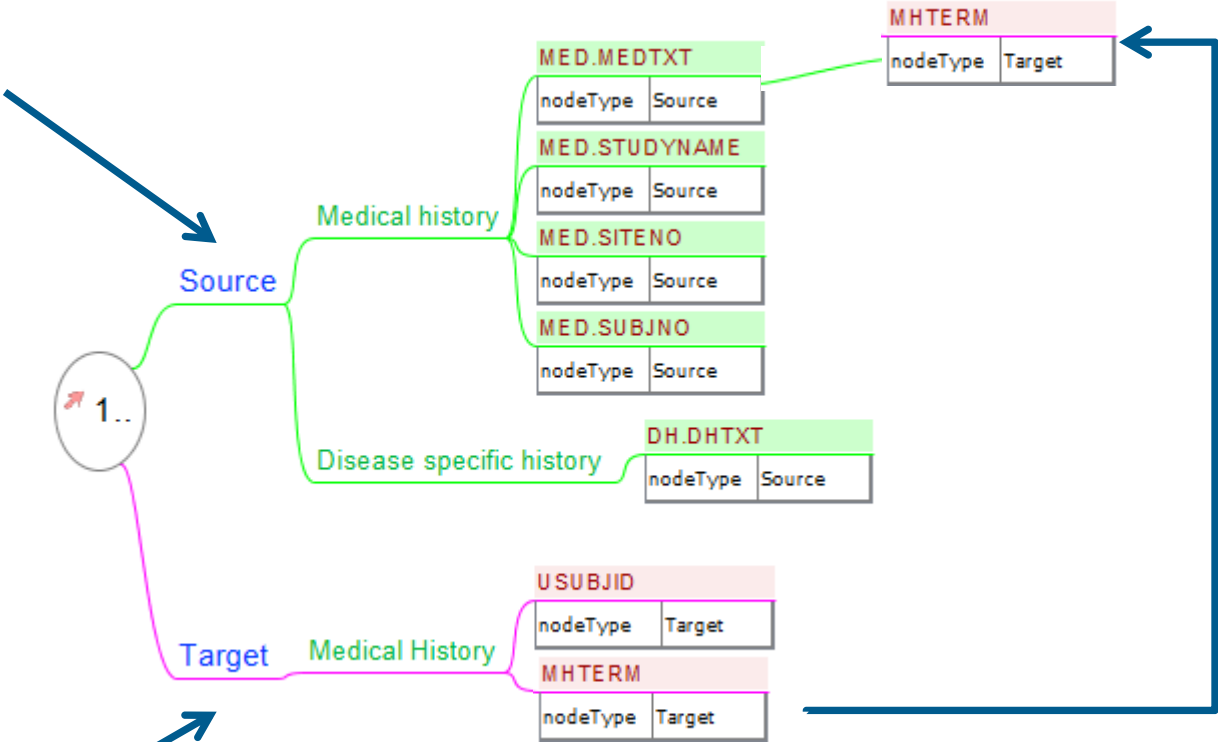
1..

Source

Medical history

MED.MEDTXT
| nodeType | Source |
|---|---|

MHTERM
| nodeType | Target |
|---|---|

MED.STUDYNAME
| nodeType | Source |
|---|---|

MED.SITENO
| nodeType | Source |
|---|---|

MED.SUBJNO
| nodeType | Source |
|---|---|

Disease specific history

DH.DHTXT
| nodeType | Source |
|---|---|

Target

Medical History

USUBJID
| nodeType | Target |
|---|---|

MHTERM
| nodeType | Target |
|---|---|